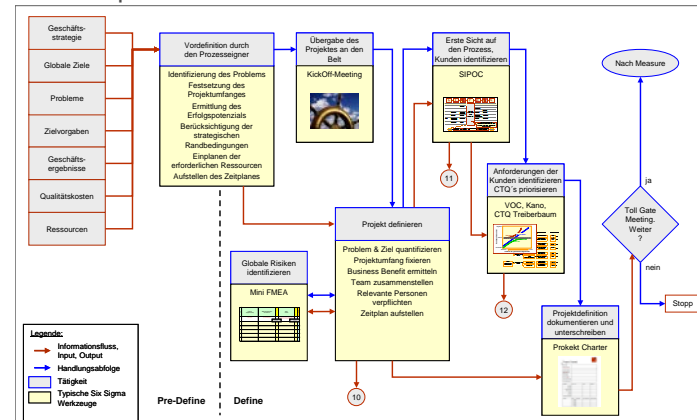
Geschäfts-strategie

Globale Ziele

Probleme

Zielvorgaben

Geschäfts-ergebnisse

Qualitätskosten

Ressourcen

Vordefinition durch den Prozesseigner

Identifizierung des Problems
Festsetzung des Projektumfanges
Ermittlung des Erfolgspotenzials
Berücksichtigung der strategischen Randbedingungen
Einplanen der erforderlichen Ressourcen
Aufstellen des Zeitplanes

Übergabe des Projektes an den Belt

KickOff-Meeting

Erste Sicht auf den Prozess, Kunden identifizieren

SIPOC

11

Anforderungen der Kunden identifizieren CTQ´s priorisieren

VOC, Kano, CTQ Treiberbaum

12

Nach Measure

ja

Toll Gate Meeting. Weiter ?

nein

Stopp

Projekt definieren

Problem & Ziel quantifizieren
Projektumfang fixieren
Business Benefit ermitteln
Team zusammenstellen
Relevante Personen verpflichten
Zeitplan aufstellen

10

Globale Risiken identifizieren

Mini FMEA

Projektdefinition dokumentieren und unterschreiben

Prokekt Charter

Legende:
Informationsfluss, Input, Output
Handlungsabfolge
Tätigkeit
Typische Six Sigma Werkzeuge

Pre-Define

Define